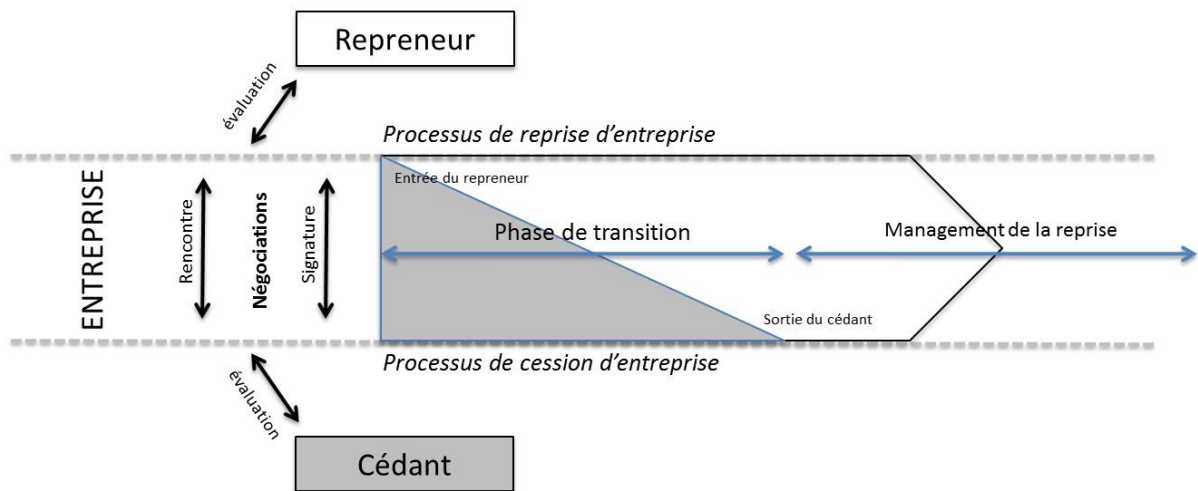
Repreneur

évaluation

Processus de reprise d'entreprise

ENTREPRISE

Rencontre

Négociations

Signature

Entrée du repreneur

Phase de transition

Management de la reprise

Sortie du cédant

Processus de cession d'entreprise

évaluation

Cédant